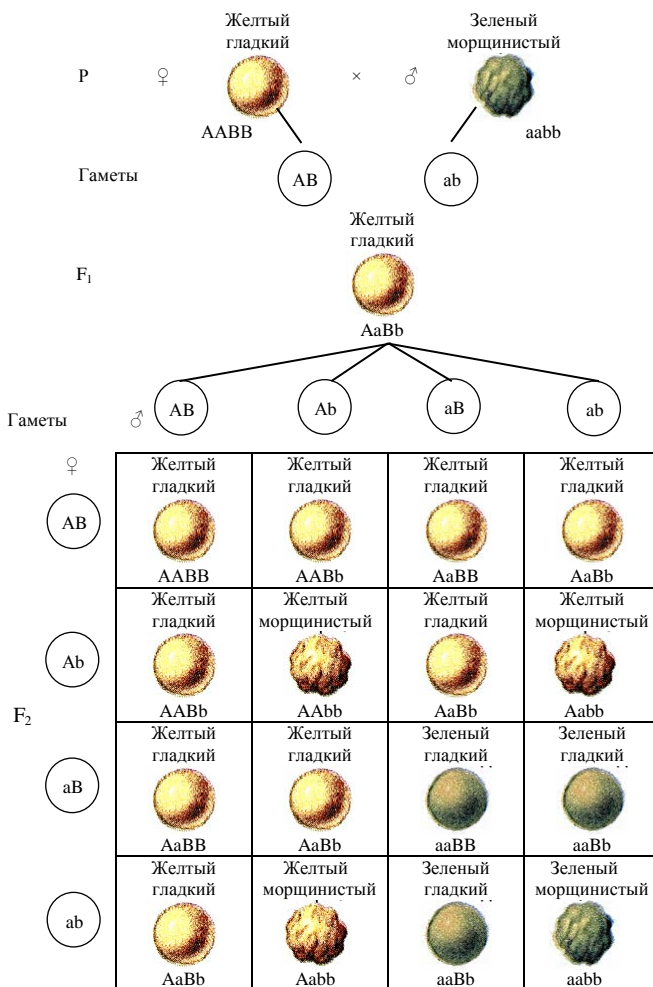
P ♀ Желтый гладкий AABB × ♂ Зеленый морщинистый aabb

Гаметы AB ab

$F_1$ Желтый гладкий AaBb

Гаметы ♂ AB Ab aB ab

♀

$F_2$

| | AB | Ab | aB | ab |
|---|---|---|---|---|
| AB | Желтый гладкий AABB | Желтый гладкий AABb | Желтый гладкий AaBB | Желтый гладкий AaBb |
| Ab | Желтый гладкий AABb | Желтый морщинистый AAbb | Желтый гладкий AaBb | Желтый морщинистый Aabb |
| aB | Желтый гладкий AaBB | Желтый гладкий AaBb | Зеленый гладкий aaBB | Зеленый гладкий aaBb |
| ab | Желтый гладкий AaBb | Желтый морщинистый Aabb | Зеленый гладкий aaBb | Зеленый морщинистый aabb |